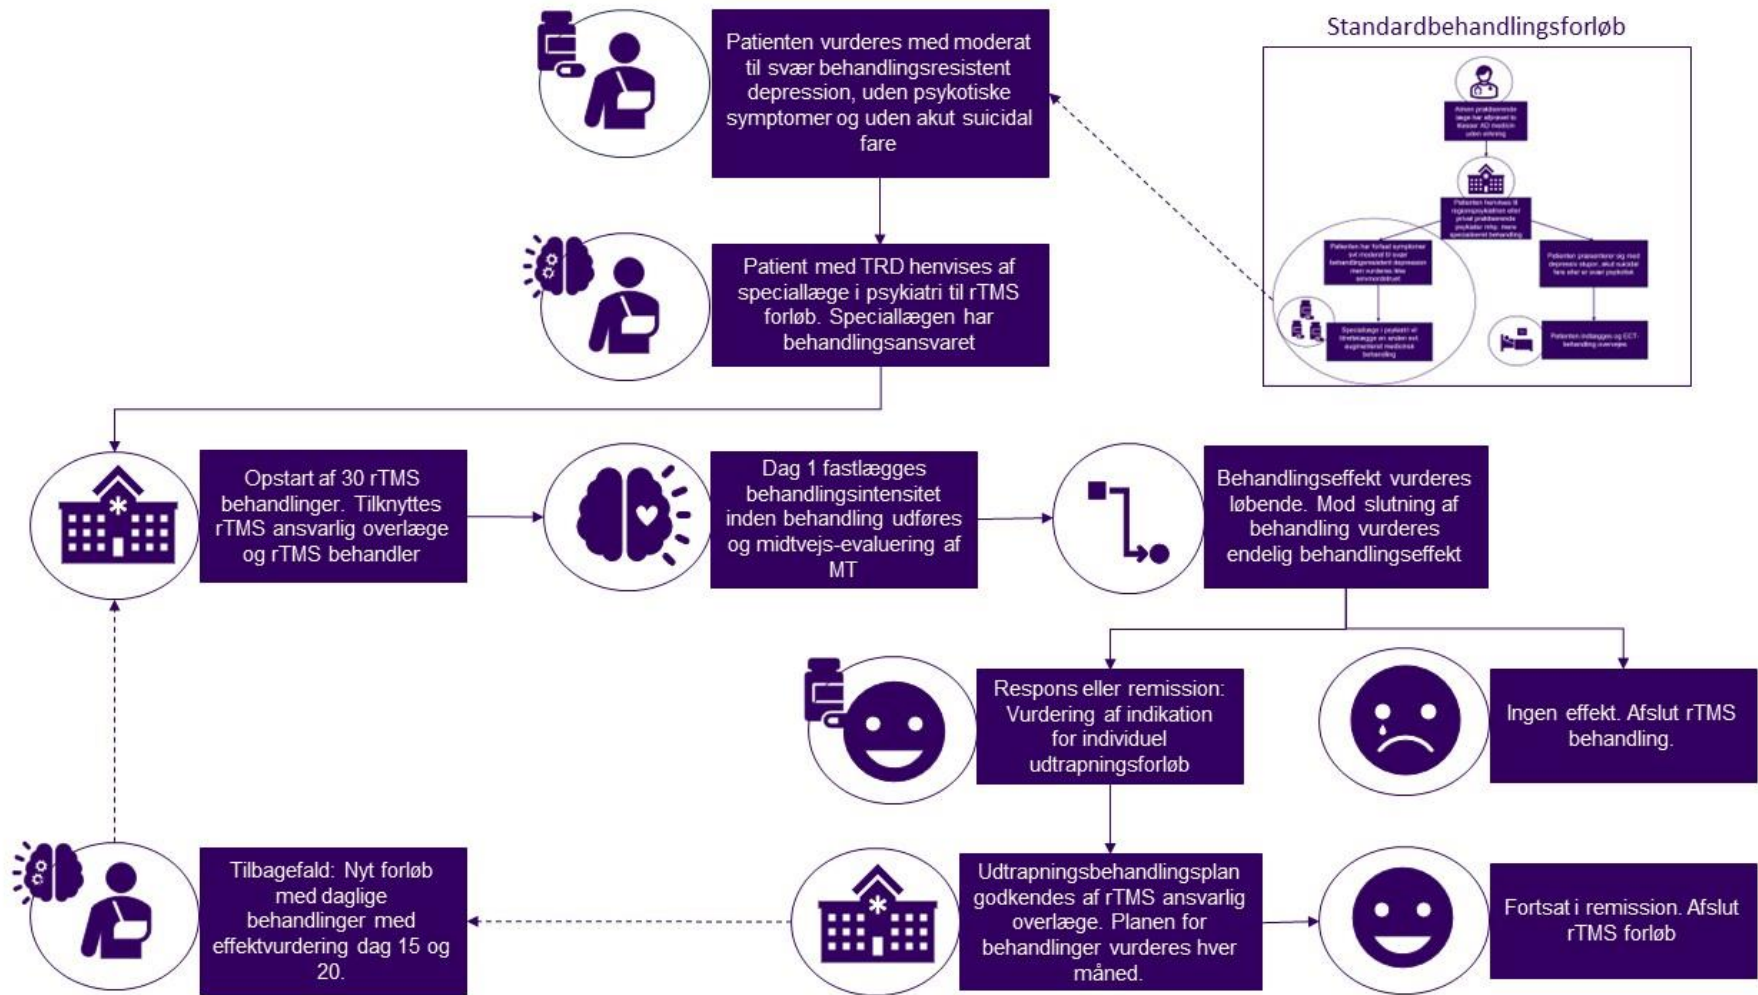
Standardbehandlingsforløb

Patienten vurderes med moderat til svær behandlingsresistent depression, uden psykotiske symptomer og uden akut suicidal fare

Patient med TRD henvises af speciallæge i psykiatri til rTMS forløb. Speciallægen har behandlingsansvaret

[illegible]

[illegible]

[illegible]

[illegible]

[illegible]

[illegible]

Opstart af 30 rTMS behandlinger. Tilknyttes rTMS ansvarlig overlæge og rTMS behandler

Dag 1 fastlægges behandlingsintensitet inden behandling udføres og midtvejs-evaluering af MT

Behandlingseffekt vurderes løbende. Mod slutning af behandling vurderes endelig behandlingseffekt

Respons eller remission: Vurdering af indikation for individuel udtrapningsforløb

Ingen effekt. Afslut rTMS behandling.

Tilbagefald: Nyt forløb med daglige behandlinger med effektvurdering dag 15 og 20.

Udtrapningsbehandlingsplan godkendes af rTMS ansvarlig overlæge. Planen for behandlinger vurderes hver måned.

Fortsat i remission. Afslut rTMS forløb